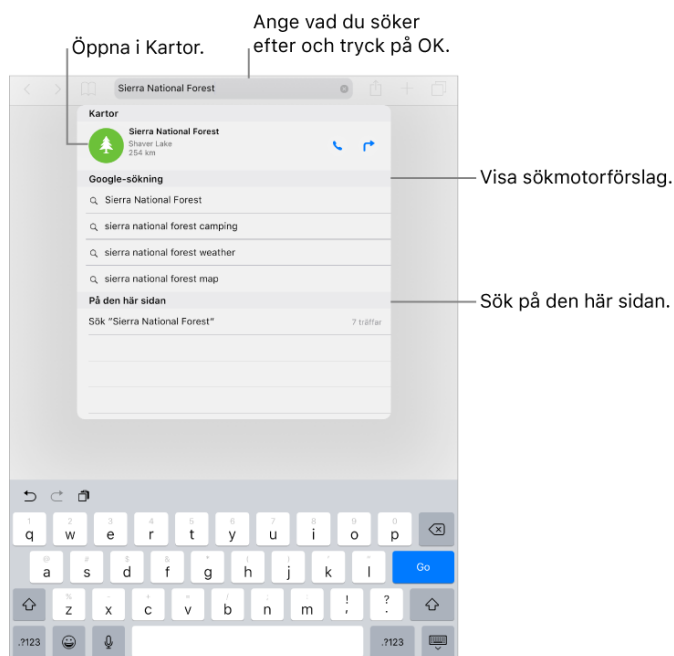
Ange vad du söker efter och tryck på OK.

Öppna i Kartor.

Sierra National Forest

Kartor

Sierra National Forest
Shaver Lake
254 km

Google-sökning

Sierra National Forest

sierra national forest camping

sierra national forest weather

sierra national forest map

På den här sidan

Sök "Sierra National Forest"

7 träffar

Visa sökmotorförslag.

Sök på den här sidan.

1 2 3 4 5 6 7 8 9 0
q w e r t y u i o p

@ # $ & * ( ) ' "
a s d f g h j k l

Go

% - + = / ; : ! ?
z x c v b n m , .

.?123

.?123